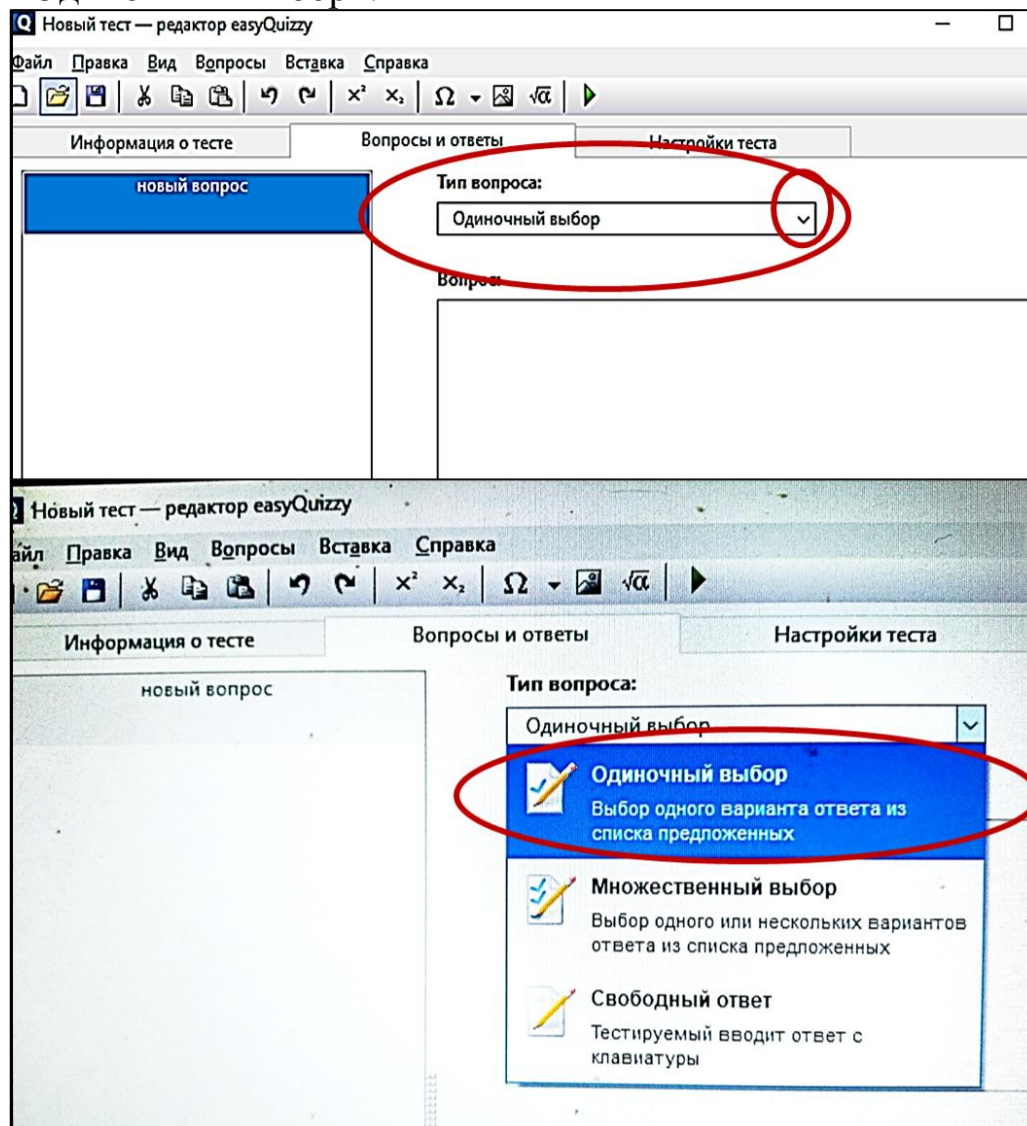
Новый тест — редактор easyQuizzy

Файл Правка Вид Вопросы Вставка Справка

Информация о тесте | Вопросы и ответы | Настройки теста

новый вопрос

Тип вопроса:

Одиночный выбор

Вопрос:

Новый тест — редактор easyQuizzy

айл Правка Вид Вопросы Вставка Справка

Информация о тесте | Вопросы и ответы | Настройки теста

новый вопрос

Тип вопроса:

Одиночный выбор

Одиночный выбор
Выбор одного варианта ответа из списка предложенных

Множественный выбор
Выбор одного или нескольких вариантов ответа из списка предложенных

Свободный ответ
Тестируемый вводит ответ с клавиатуры